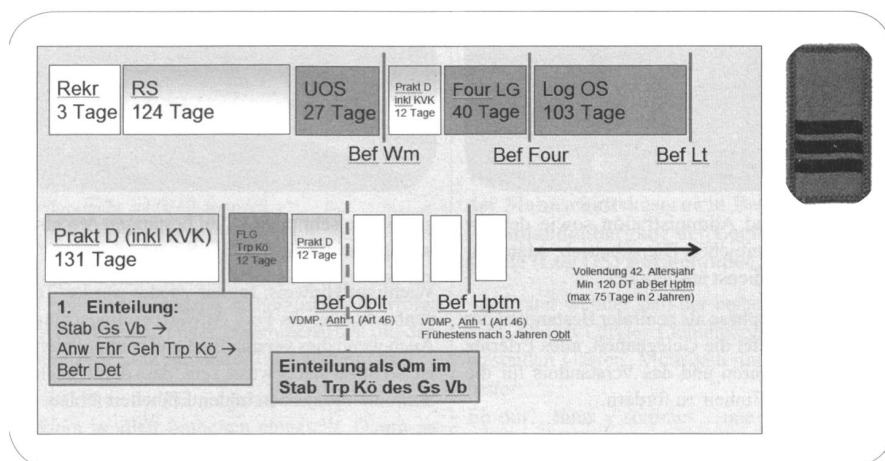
Rekr
3 Tage

RS
124 Tage

UOS
27 Tage

Prakt D
inkl KVK
12 Tage

Four LG
40 Tage

Log OS
103 Tage

Bef Wm

Bef Four

Bef Lt

Prakt D (inkl KVK)
131 Tage

FLG
Trp Kö
12 Tage

Prakt D
12 Tage

Vollendung 42. Altersjahr
Min 120 DT ab Bef Hptm
(max 75 Tage in 2 Jahren)

Bef Oblt
VDMP, Anh 1 (Art 46)

Bef Hptm
VDMP, Anh 1 (Art 46)
Frühestens nach 3 Jahren Oblt

1. Einteilung:
Stab Gs Vb →
Anw Fhr Geh Trp Kö →
Betr Det

Einteilung als Qm im
Stab Trp Kö des Gs Vb